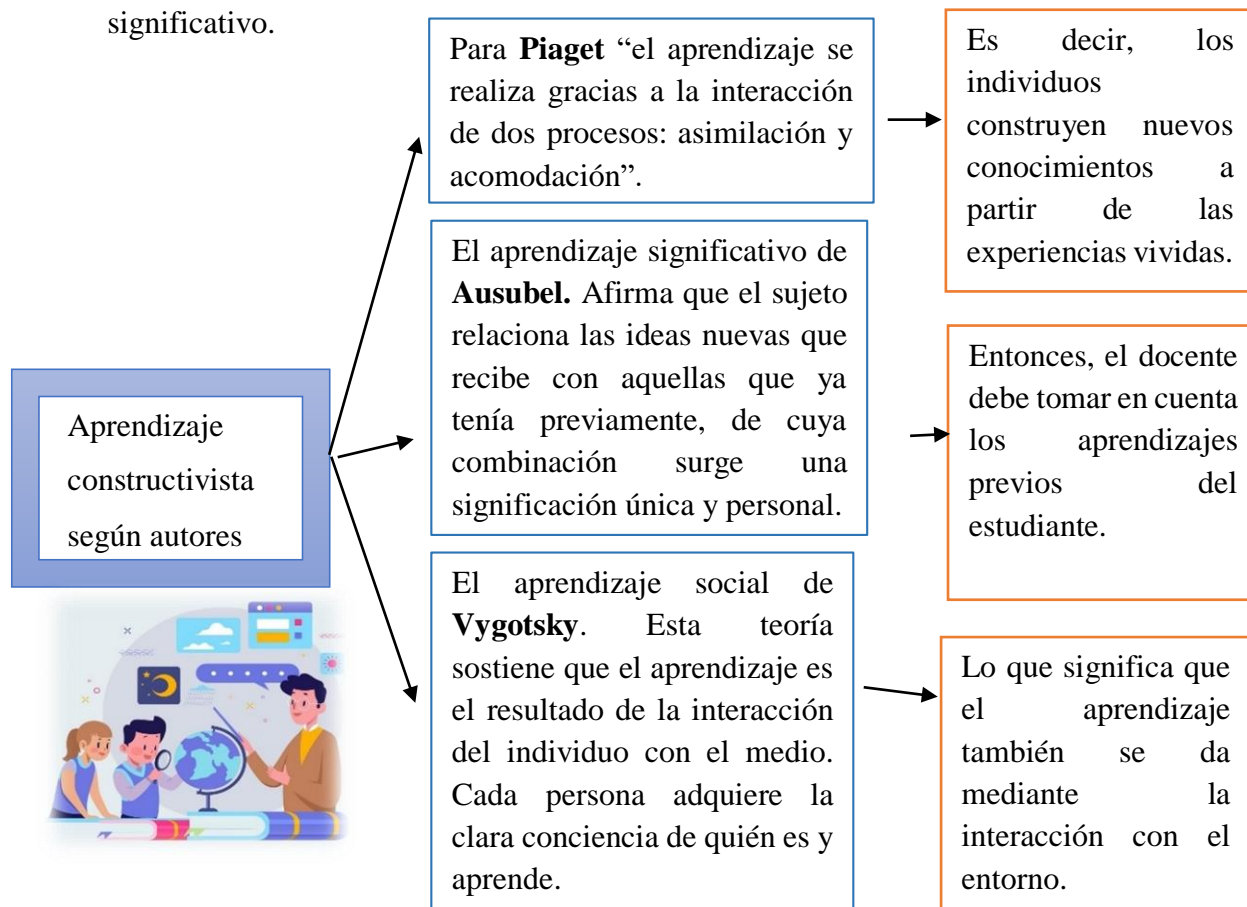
significativo.

Aprendizaje constructivista según autores

Para **Piaget** “el aprendizaje se realiza gracias a la interacción de dos procesos: asimilación y acomodación”.

Es decir, los individuos construyen nuevos conocimientos a partir de las experiencias vividas.

El aprendizaje significativo de **Ausubel.** Afirma que el sujeto relaciona las ideas nuevas que recibe con aquellas que ya tenía previamente, de cuya combinación surge una significación única y personal.

Entonces, el docente debe tomar en cuenta los aprendizajes previos del estudiante.

El aprendizaje social de **Vygotsky**. Esta teoría sostiene que el aprendizaje es el resultado de la interacción del individuo con el medio. Cada persona adquiere la clara conciencia de quién es y aprende.

Lo que significa que el aprendizaje también se da mediante la interacción con el entorno.